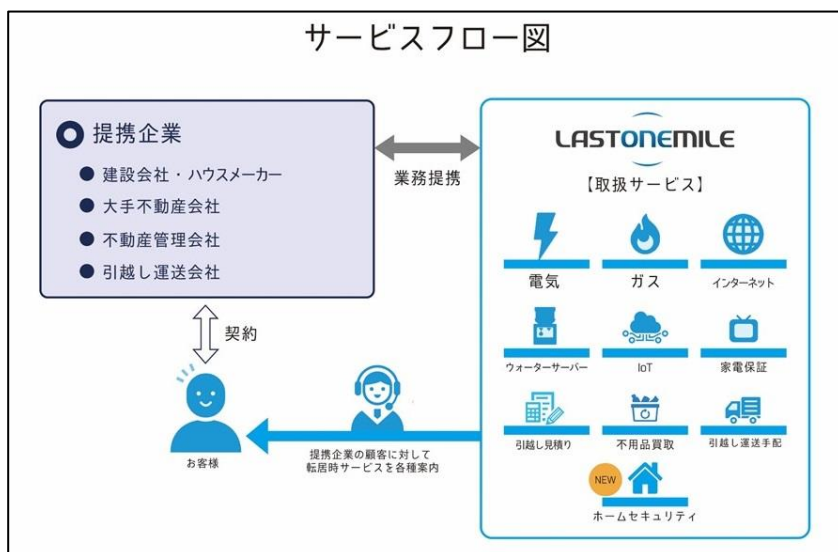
サービスフロー図

提携企業
● 建設会社・ハウスメーカー
● 大手不動産会社
● 不動産管理会社
● 引越し運送会社

業務提携

LASTONEMILE
【取扱サービス】

電気
ガス
インターネット
ウォーターサーバー
IoT
家電保証
引越し見積り
不用品買取
引越し運送手配
NEW
ホームセキュリティ

契約

お客様

提携企業の顧客に対して
転居時サービスを各種案内